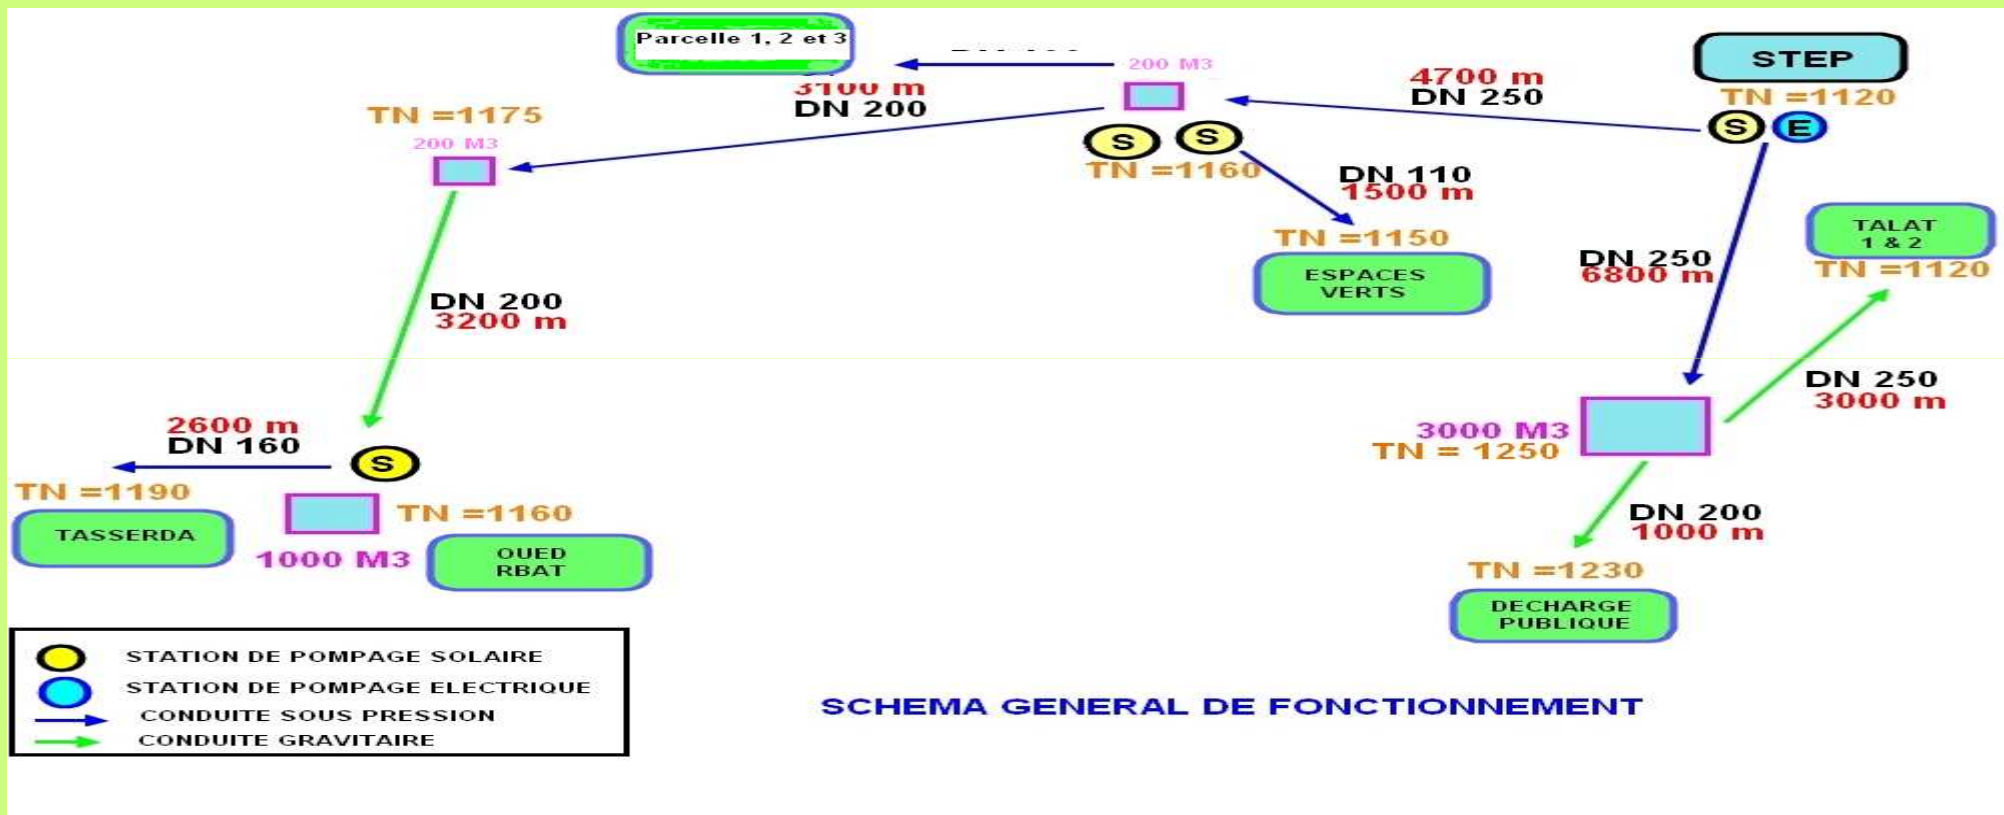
Parcelle 1, 2 et 3

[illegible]

3100 m
DN 200

200 M3

4700 m
DN 250

STEP
TN =1120
S E

TN =1175
200 M3

S S
TN =1160

DN 110
1500 m

TN =1150
ESPACES VERTS

DN 250
6800 m

TALAT 1 & 2
TN =1120

DN 200
3200 m

DN 250
3000 m

2600 m
DN 160
S

3000 M3
TN = 1250

TN =1190
TASSERDA

TN =1160
1000 M3
OUED RBAT

DN 200
1000 m

TN =1230
DECHARGE PUBLIQUE

STATION DE POMPAGE SOLAIRE
STATION DE POMPAGE ELECTRIQUE
CONDUITE SOUS PRESSION
CONDUITE GRAVITAIRE

SCHEMA GENERAL DE FONCTIONNEMENT